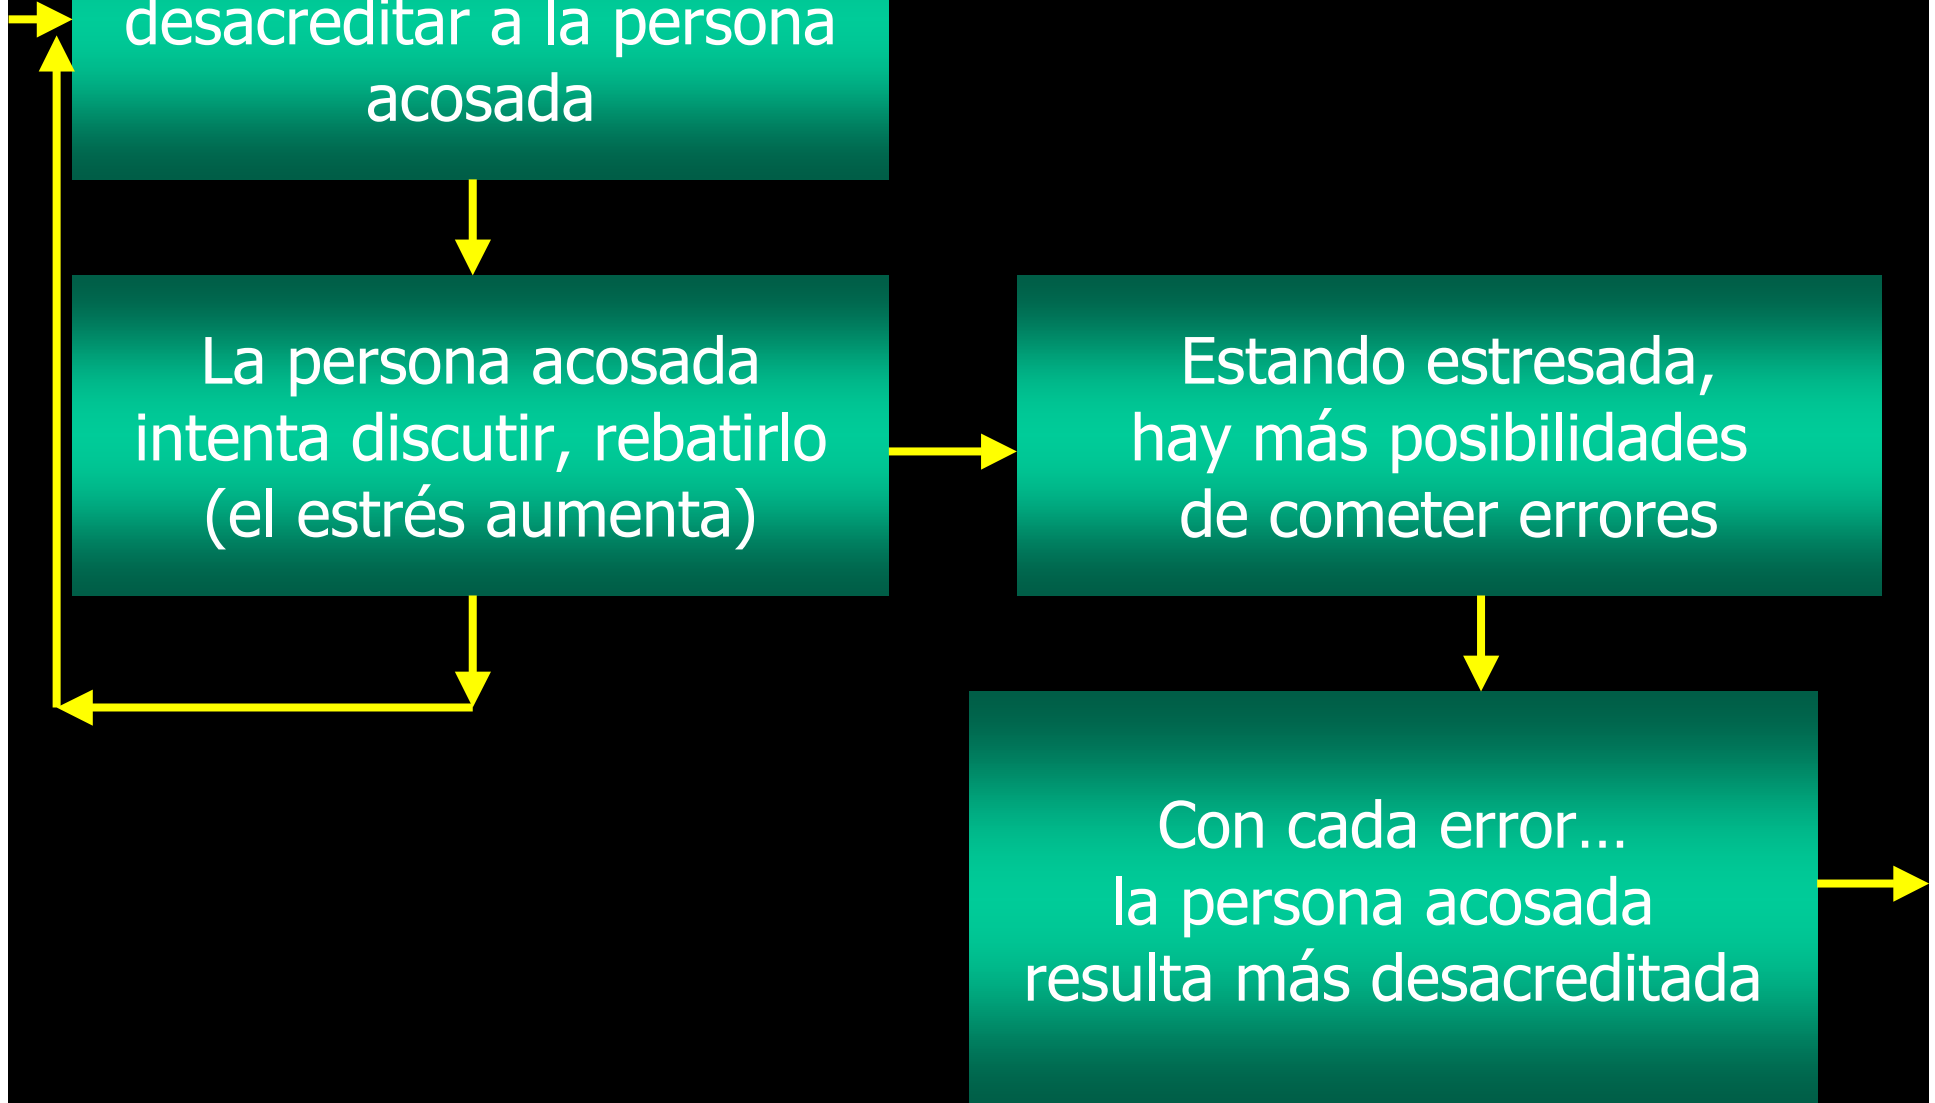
desacreditar a la persona acosada

La persona acosada intenta discutir, rebatirlo (el estrés aumenta)

Estando estresada, hay más posibilidades de cometer errores

Con cada error… la persona acosada resulta más desacreditada